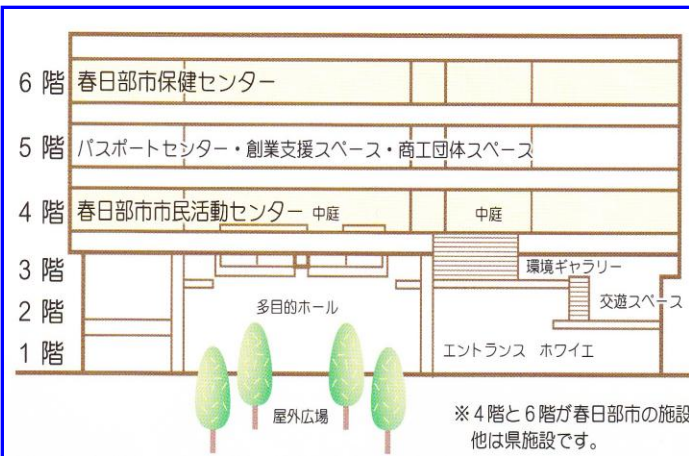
6 階 春日部市保健センター

5 階 パスポートセンター・創業支援スペース・商工団体スペース

4 階 春日部市市民活動センター 中庭 中庭

3 階 環境ギャラリー

2 階 多目的ホール 交遊スペース

1 階 エントランス ホワイエ

屋外広場

※4階と6階が春日部市の施設
他は県施設です。